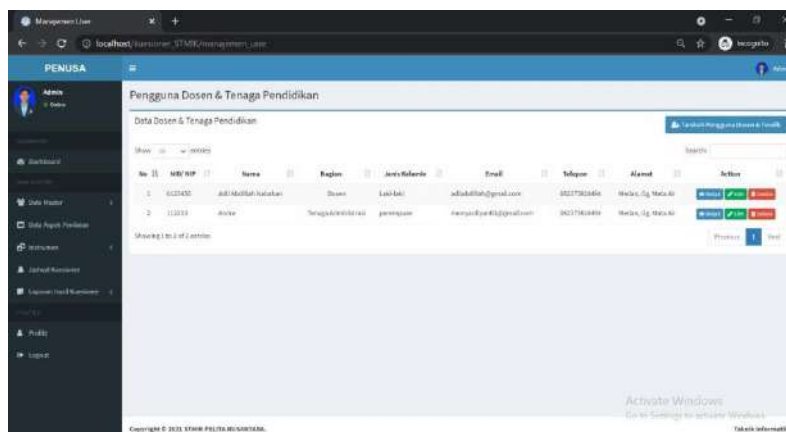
Manajemen User

localhost/kuesioner_STMIK/manajemen_user

Incognito

PENUSA

Admin
Online

Dashboard

Data Master

Data Aspek Penilaian

Instrumen

Jadwal Kuesioner

Laporan Hasil Kuesioner

Profile

Logout

Pengguna Dosen & Tenaga Pendidikan

Data Dosen & Tenaga Pendidikan

Tambah Pengguna Dosen & Tendik

Show 10 entries

Search:

| No | NIP/NIP | Nama | Bagian | Jenis Kelamin | Email | Telepon | Alamat | Action |
|---|---|---|---|---|---|---|---|---|
| 1 | 6123450 | Adil Abdillah Nababan | Dosen | Laki-laki | adilabdillah@gmail.com | 082279626484 | Medan, Gg. Mata Air | Detail Edit Delete |
| 2 | 112233 | Anisa | Tenaga Administrasi | perempuan | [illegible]@gmail.com | 082279626484 | Medan, Gg. Mata Air | Detail Edit Delete |

Showing 1 to 2 of 2 entries

Previous 1 Next

Activate Windows
Go to Settings to activate Windows.

Copyright © 2021 STMIK PELITA NUSANTARA.

Teknik Informatika